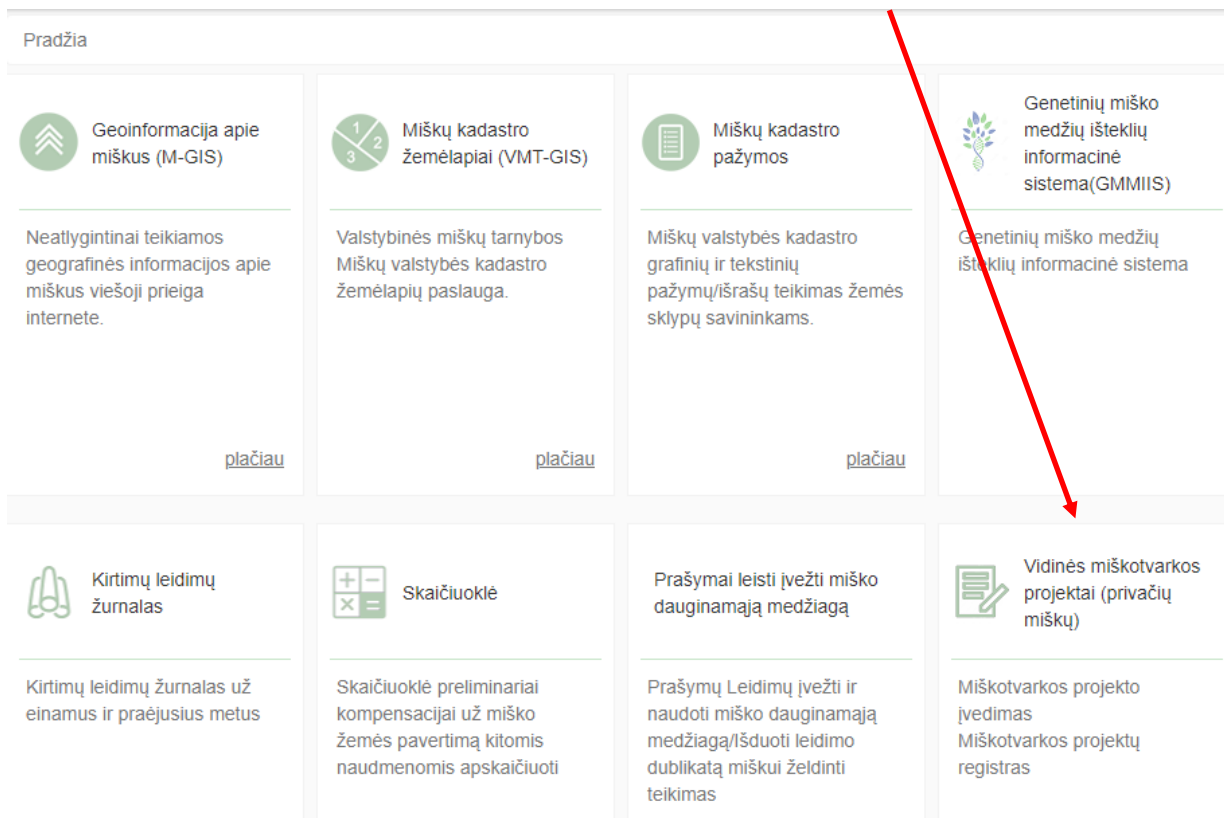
Pradžia

Geoinformacija apie miškus (M-GIS)

Neatlygintinai teikiamos geografinės informacijos apie miškus viešoji prieiga internete.

plačiau

1 2 3

Miškų kadastro žemėlapiai (VMT-GIS)

Valstybinės miškų tarnybos Miškų valstybės kadastro žemėlapių paslauga.

plačiau

Miškų kadastro pažymos

Miškų valstybės kadastro grafinių ir tekstinių pažymų/išrašų teikimas žemės sklypų savininkams.

plačiau

Genetinių miško medžių išteklių informacinė sistema(GMMIIS)

Genetinių miško medžių išteklių informacinė sistema

Kirtimų leidimų žurnalas

Kirtimų leidimų žurnalas už einamus ir praėjusius metus

Skaičiuoklė

Skaičiuoklė preliminariai kompensacijai už miško žemės pavertimą kitomis naudmenomis apskaičiuoti

Prašymai leisti įvežti miško dauginamąją medžiagą

Prašymų Leidimų įvežti ir naudoti miško dauginamąją medžiagą/Išduoti leidimo dublikatą miškui želdinti teikimas

Vidinės miškotvarkos projektai (privačių miškų)

Miškotvarkos projekto įvedimas
Miškotvarkos projektų registras